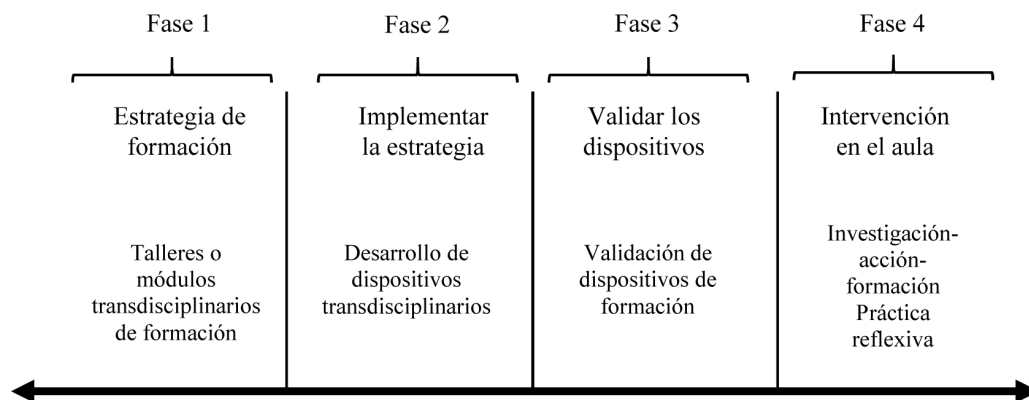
Fase 1

Estrategia de formación

Talleres o módulos transdisciplinarios de formación

Fase 2

Implementar la estrategia

Desarrollo de dispositivos transdisciplinarios

Fase 3

Validar los dispositivos

Validación de dispositivos de formación

Fase 4

Intervención en el aula

Investigación-acción-formación Práctica reflexiva